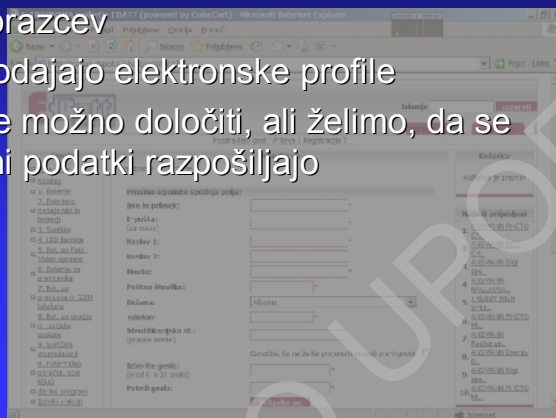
orazcev
odajajo elektronske profile
e možno določiti, ali želimo, da se
ni podatki razpošiljajo

CBATT (powered by CubeCart) - Microsoft Internet Explorer
Nazaj
Iskanje
Priljubljene
Pojdi
Povezave

Prijava
Zaloge
Iskanje
Vse
Kosarica
Katalog
1. Baterije
2. Polnilnici, napajalniki in testerji
3. Svetilke
4. LED žarnice
5. Bat. za Foto, Video opremo
6. Baterije za prenosnike
7. Bat. za prenosne tel. GSM telefone
8. Bat. za orodje in ročne sesalnike
9. Svetilke akumulatorske
10. Foto Video
11. Kabli, SCART, ...
12. Ostali izdelki
Prosimo izpolnite spodnja polja:
Ime in priimek:
E-pošta:
Naslov 1:
Naslov 2:
Mesto:
Poštna številka:
Država:
Albania
Telefon:
Davčna številka:
(pravne osebe)
Označite, če ne želite prejemati novic
Izberite geslo:
(vsaj 6 znakov)
Potrdi geslo:
Najbolj priljubljeni
ANSMANN PHOTO
ANSMANN Digi
ANSMANN
LIGHT HIGH
ANSMANN PHOTO
ANSMANN Energy
ANSMANN Digi
ANSMANN PHOTO
Internet
UPO